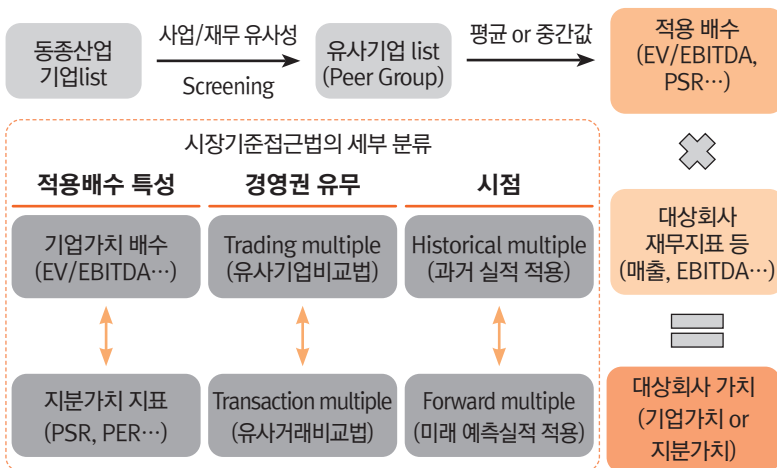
동종산업 기업list

사업/재무 유사성

Screening

유사기업 list (Peer Group)

평균 or 중간값

적용 배수 (EV/EBITDA, PSR…)

시장기준접근법의 세부 분류

적용배수 특성

경영권 유무

시점

기업가치 배수 (EV/EBITDA…)

Trading multiple (유사기업비교법)

Historical multiple (과거 실적 적용)

지분가치 지표 (PSR, PER…)

Transaction multiple (유사거래비교법)

Forward multiple (미래 예측실적 적용)

대상회사 재무지표 등 (매출, EBITDA…)

대상회사 가치 (기업가치 or 지분가치)